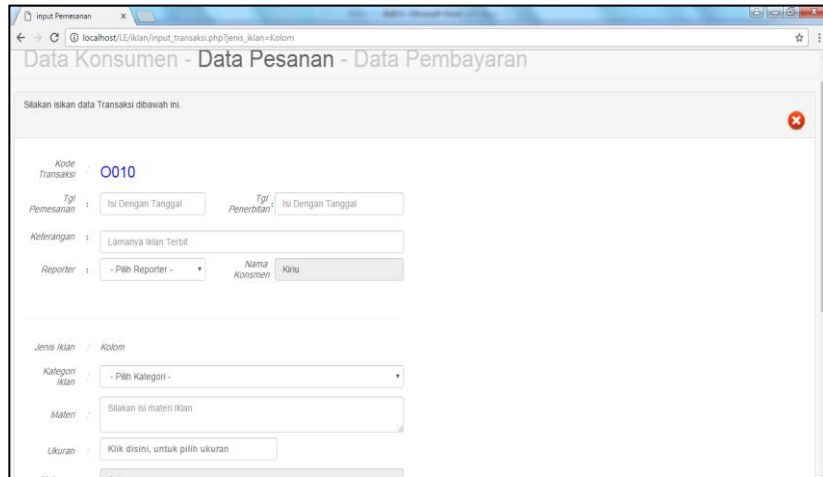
input Pemesanan

localhost/LE/iklan/input_transaksi.php?jenis_iklan=Kolom

Data Konsumen - Data Pesanan - Data Pembayaran

Silakan isikan data Transaksi dibawah ini.

Kode Transaksi : O010

Tgl Pemesanan : Isi Dengan Tanggal

Tgl Penerbitan : Isi Dengan Tanggal

Keterangan : Lamanya Iklan Terbit

Reporter : - Pilih Reporter -

Nama Konsmen Kiriu

Jenis Iklan : Kolom

Kategori Iklan : - Pilih Kategori -

Materi : Silakan isi materi Iklan

Ukuran : Klik disini, untuk pilih ukuran